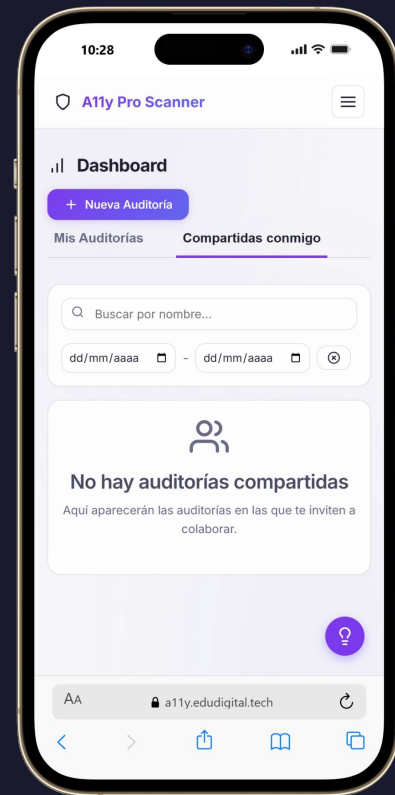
10:28

A11y Pro Scanner

Dashboard

+ Nueva Auditoría

Mis Auditorías

Compartidas conmigo

Buscar por nombre...

dd/mm/aaaa - dd/mm/aaaa

No hay auditorías compartidas

Aquí aparecerán las auditorías en las que te inviten a colaborar.

AA

a11y.edudigital.tech